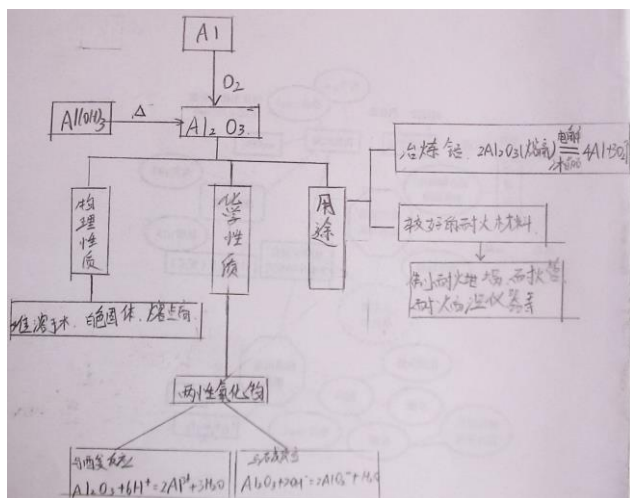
Al

$O_2$

$Al(OH)_3$ $\Delta$ $Al_2O_3$

物理性质

化学性质

用途

冶炼铝 $2Al_2O_3$(熔融) $\frac{电解}{冰晶石}$ $4Al+3O_2\uparrow$

较好的耐火材料

制耐火坩埚、耐火管、耐高温的实验仪器等

难溶于水、白色固体、熔点高

两性氧化物

与酸反应

$Al_2O_3+6H^+=2Al^{3+}+3H_2O$

与碱反应

$Al_2O_3+2OH^-=2AlO_2^-+H_2O$